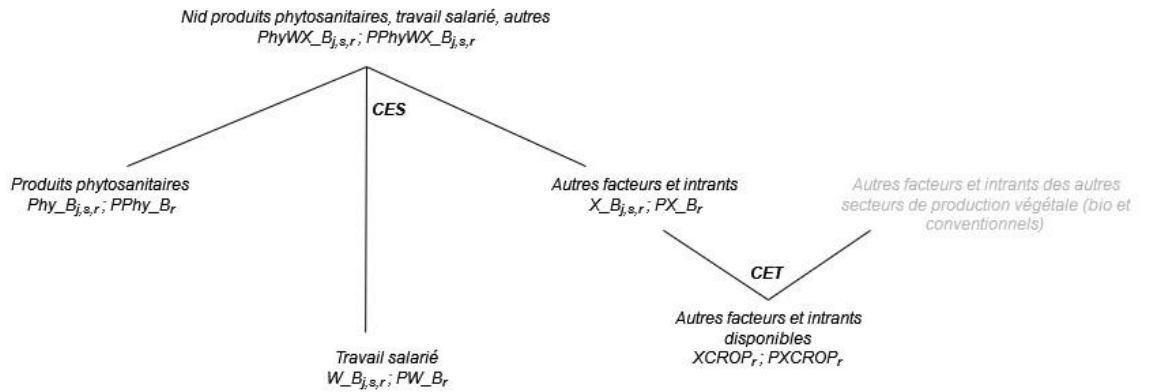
Nid produits phytosanitaires, travail salarié, autres
$PhyWX\_B_{j,s,r}$ ; $PPhyWX\_B_{j,s,r}$

CES

Produits phytosanitaires
$Phy\_B_{j,s,r}$ ; $PPhy\_B_r$

Autres facteurs et intrants
$X\_B_{j,s,r}$ ; $PX\_B_r$

Autres facteurs et intrants des autres secteurs de production végétale (bio et conventionnels)

CET

Autres facteurs et intrants disponibles
$XCROP_r$ ; $PXCROP_r$

Travail salarié
$W\_B_{j,s,r}$ ; $PW\_B_r$